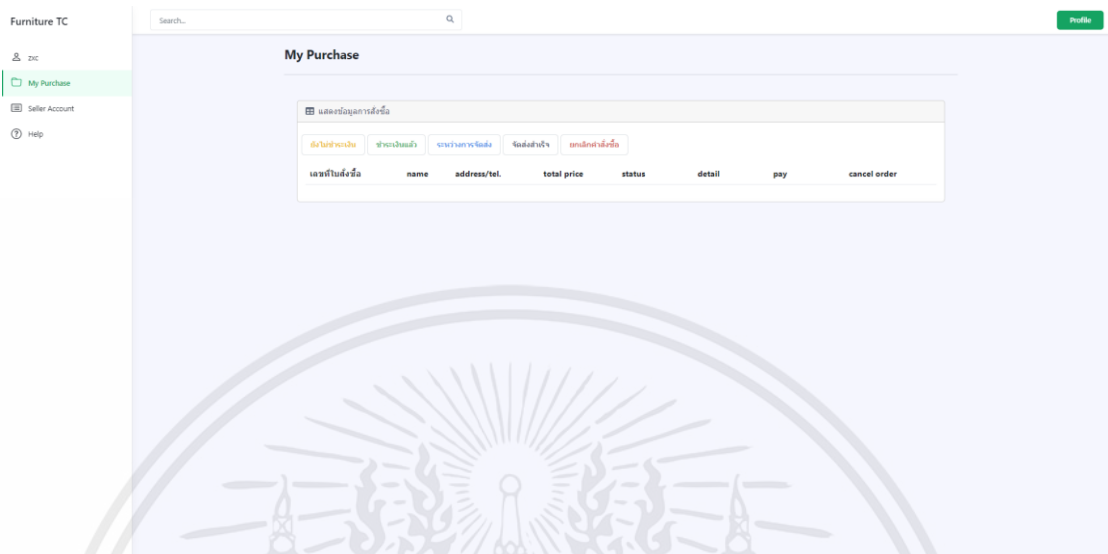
Furniture TC

Search...

Profile

zxc

My Purchase

Seller Account

Help

My Purchase

แสดงข้อมูลการสั่งซื้อ

ยังไม่ชำระเงิน | ชำระเงินแล้ว | ระหว่างการจัดส่ง | จัดส่งสำเร็จ | ยกเลิกคำสั่งซื้อ

| เลขที่ใบสั่งซื้อ | name | address/tel. | total price | status | detail | pay | cancel order |
|---|---|---|---|---|---|---|---|